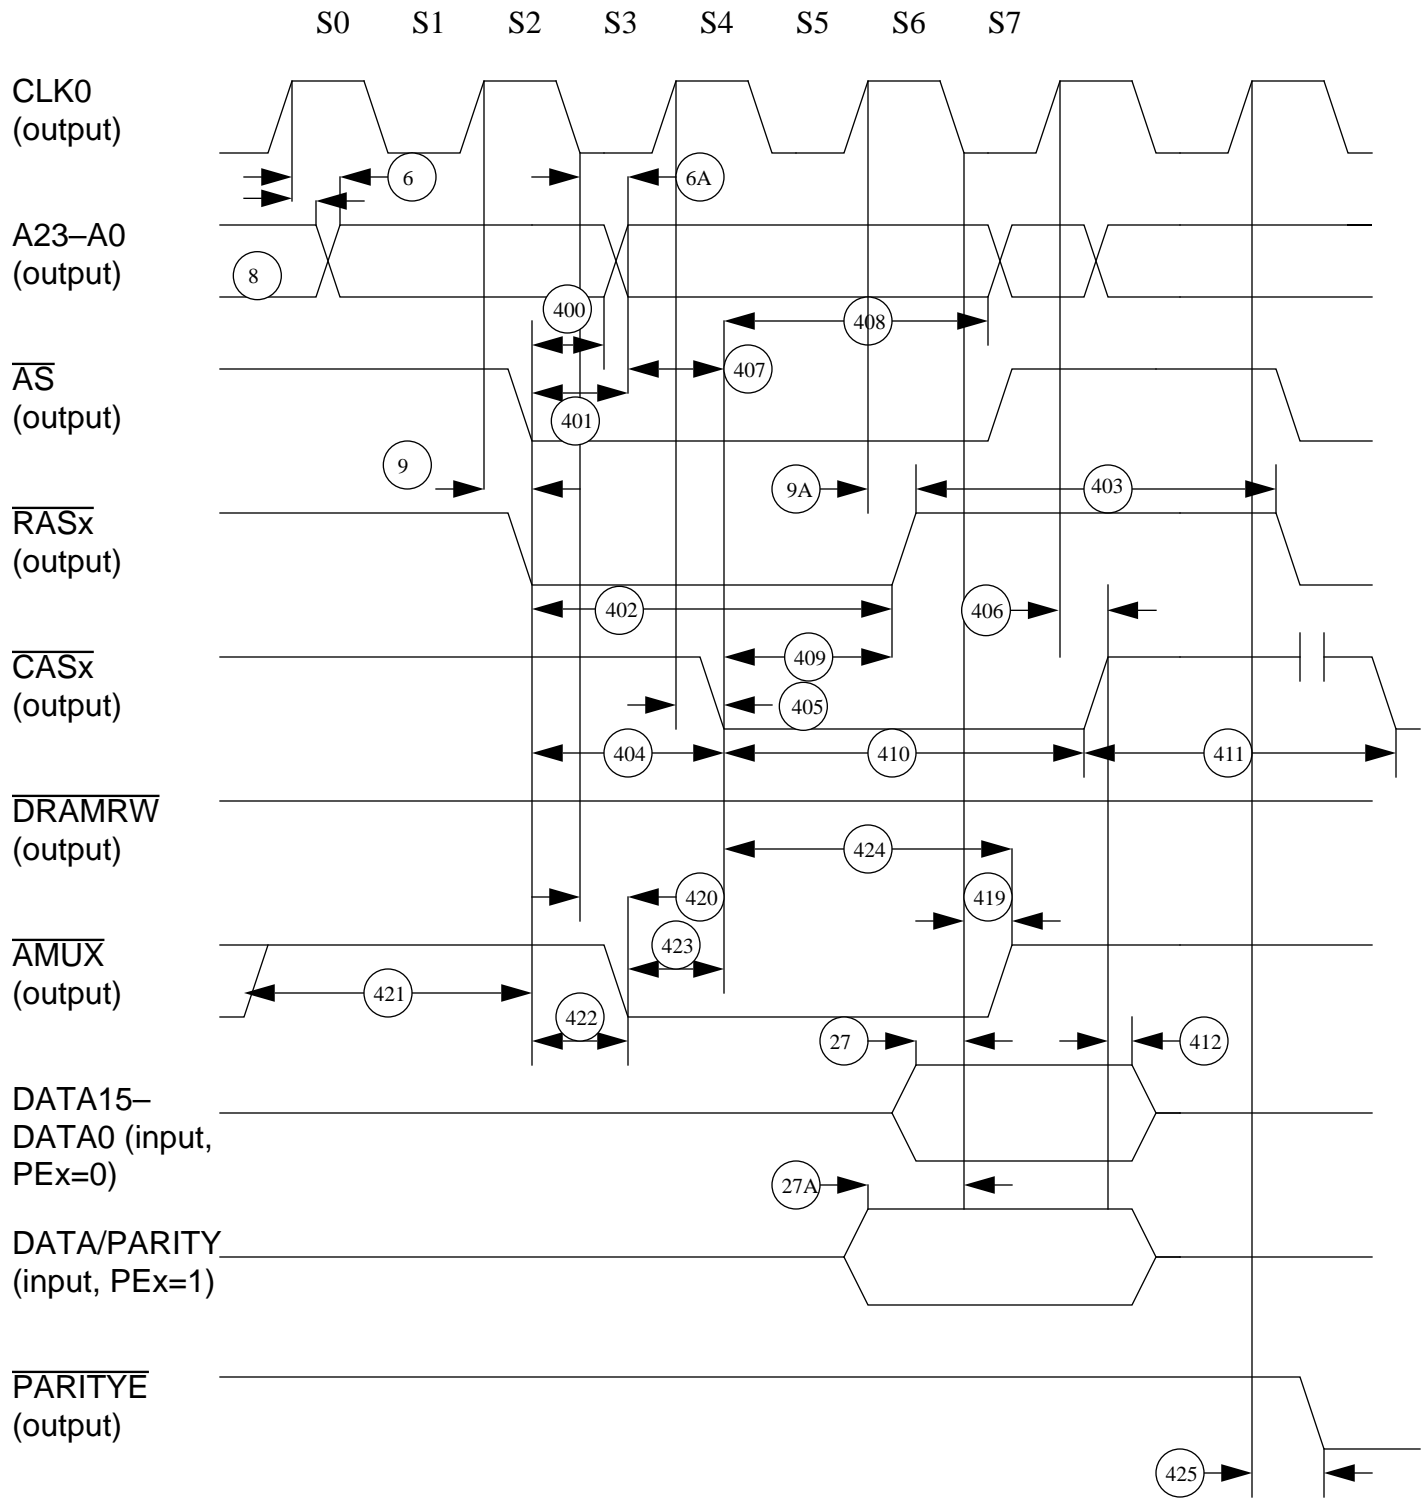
S0 S1 S2 S3 S4 S5 S6 S7

CLK0
(output)

6
6A

A23–A0
(output)

8
400
408
407
401

$\overline{AS}$
(output)

9
9A
403

$\overline{RASx}$
(output)

402
406
409

$\overline{CASx}$
(output)

405
404
410
411

$\overline{DRAMRW}$
(output)

424
420
419
423

$\overline{AMUX}$
(output)

421
422
27
412

DATA15–DATA0 (input, PEx=0)

27A

DATA/PARITY
(input, PEx=1)

$\overline{PARITYE}$
(output)

425